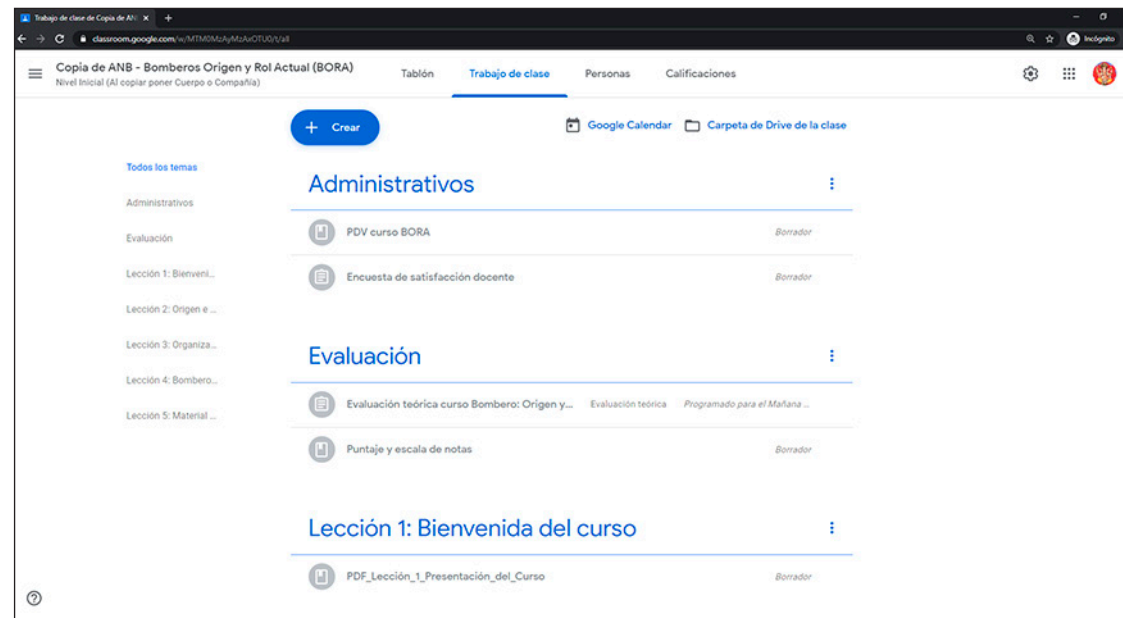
Trabajo de clase de Copia de AN ×

classroom.google.com/w/MTM0MzAyMzAxOTU0/t/all

Incógnito

Copia de ANB - Bomberos Origen y Rol Actual (BORA)
Nivel Inicial (Al copiar poner Cuerpo o Compañía)

Tablón Trabajo de clase Personas Calificaciones

+ Crear

Google Calendar Carpeta de Drive de la clase

Todos los temas
Administrativos
Evaluación
Lección 1: Bienveni...
Lección 2: Origen e ...
Lección 3: Organiza...
Lección 4: Bombero...
Lección 5: Material ...

Administrativos

PDV curso BORA Borrador

Encuesta de satisfacción docente Borrador

Evaluación

Evaluación teórica curso Bombero: Origen y... Evaluación teórica Programado para el Mañana ...

Puntaje y escala de notas Borrador

Lección 1: Bienvenida del curso

PDF_Lección_1_Presentación_del_Curso Borrador